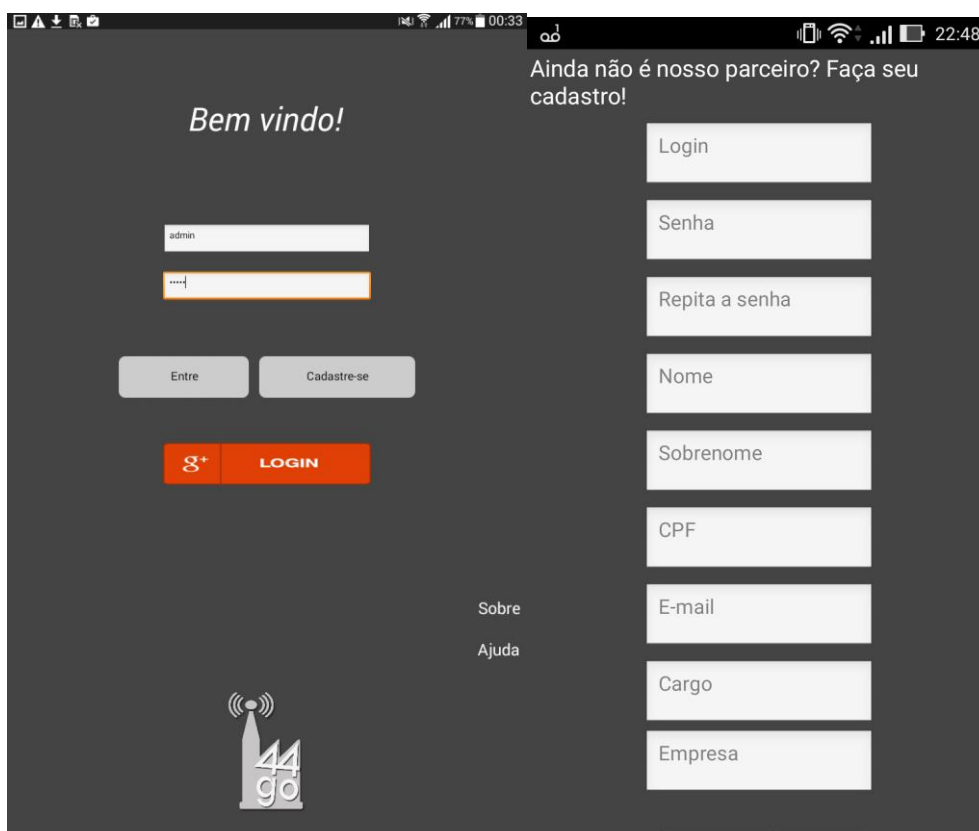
77% 00:33

Bem vindo!

admin

•••••

Entre

Cadastre-se

g+ LOGIN

Sobre

Ajuda

44
go

22:48

Ainda não é nosso parceiro? Faça seu cadastro!

Login

Senha

Repita a senha

Nome

Sobrenome

CPF

E-mail

Cargo

Empresa